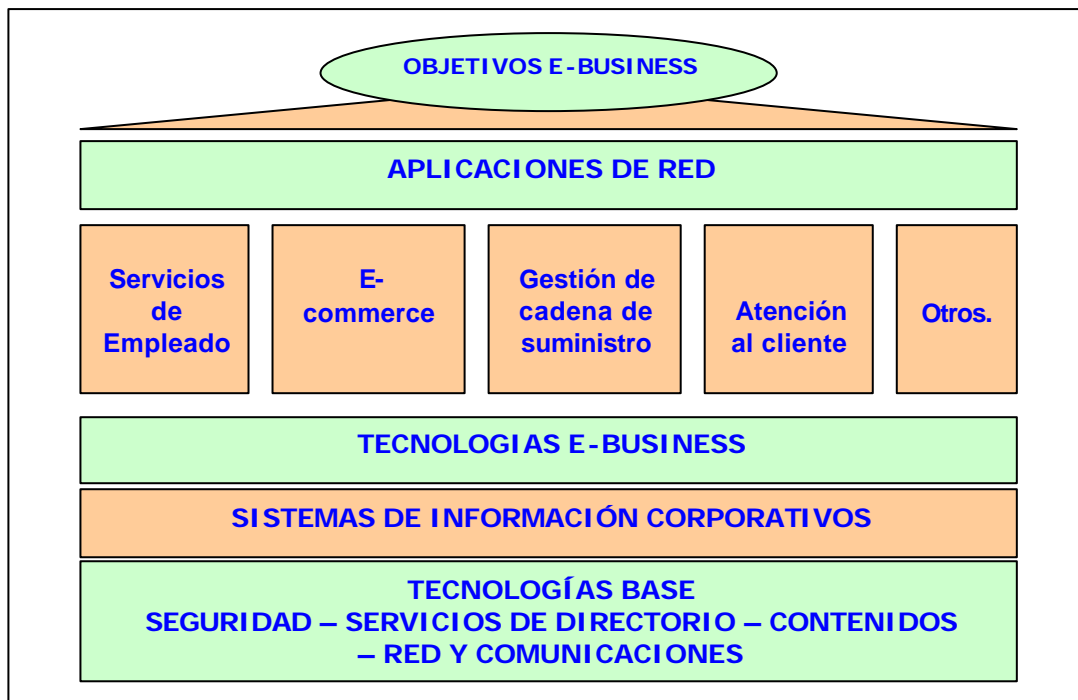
OBJETIVOS E-BUSINESS

APLICACIONES DE RED

Servicios de Empleado

E-commerce

Gestión de cadena de suministro

Atención al cliente

Otros.

TECNOLOGIAS E-BUSINESS

SISTEMAS DE INFORMACIÓN CORPORATIVOS

TECNOLOGÍAS BASE
SEGURIDAD – SERVICIOS DE DIRECTORIO – CONTENIDOS – RED Y COMUNICACIONES